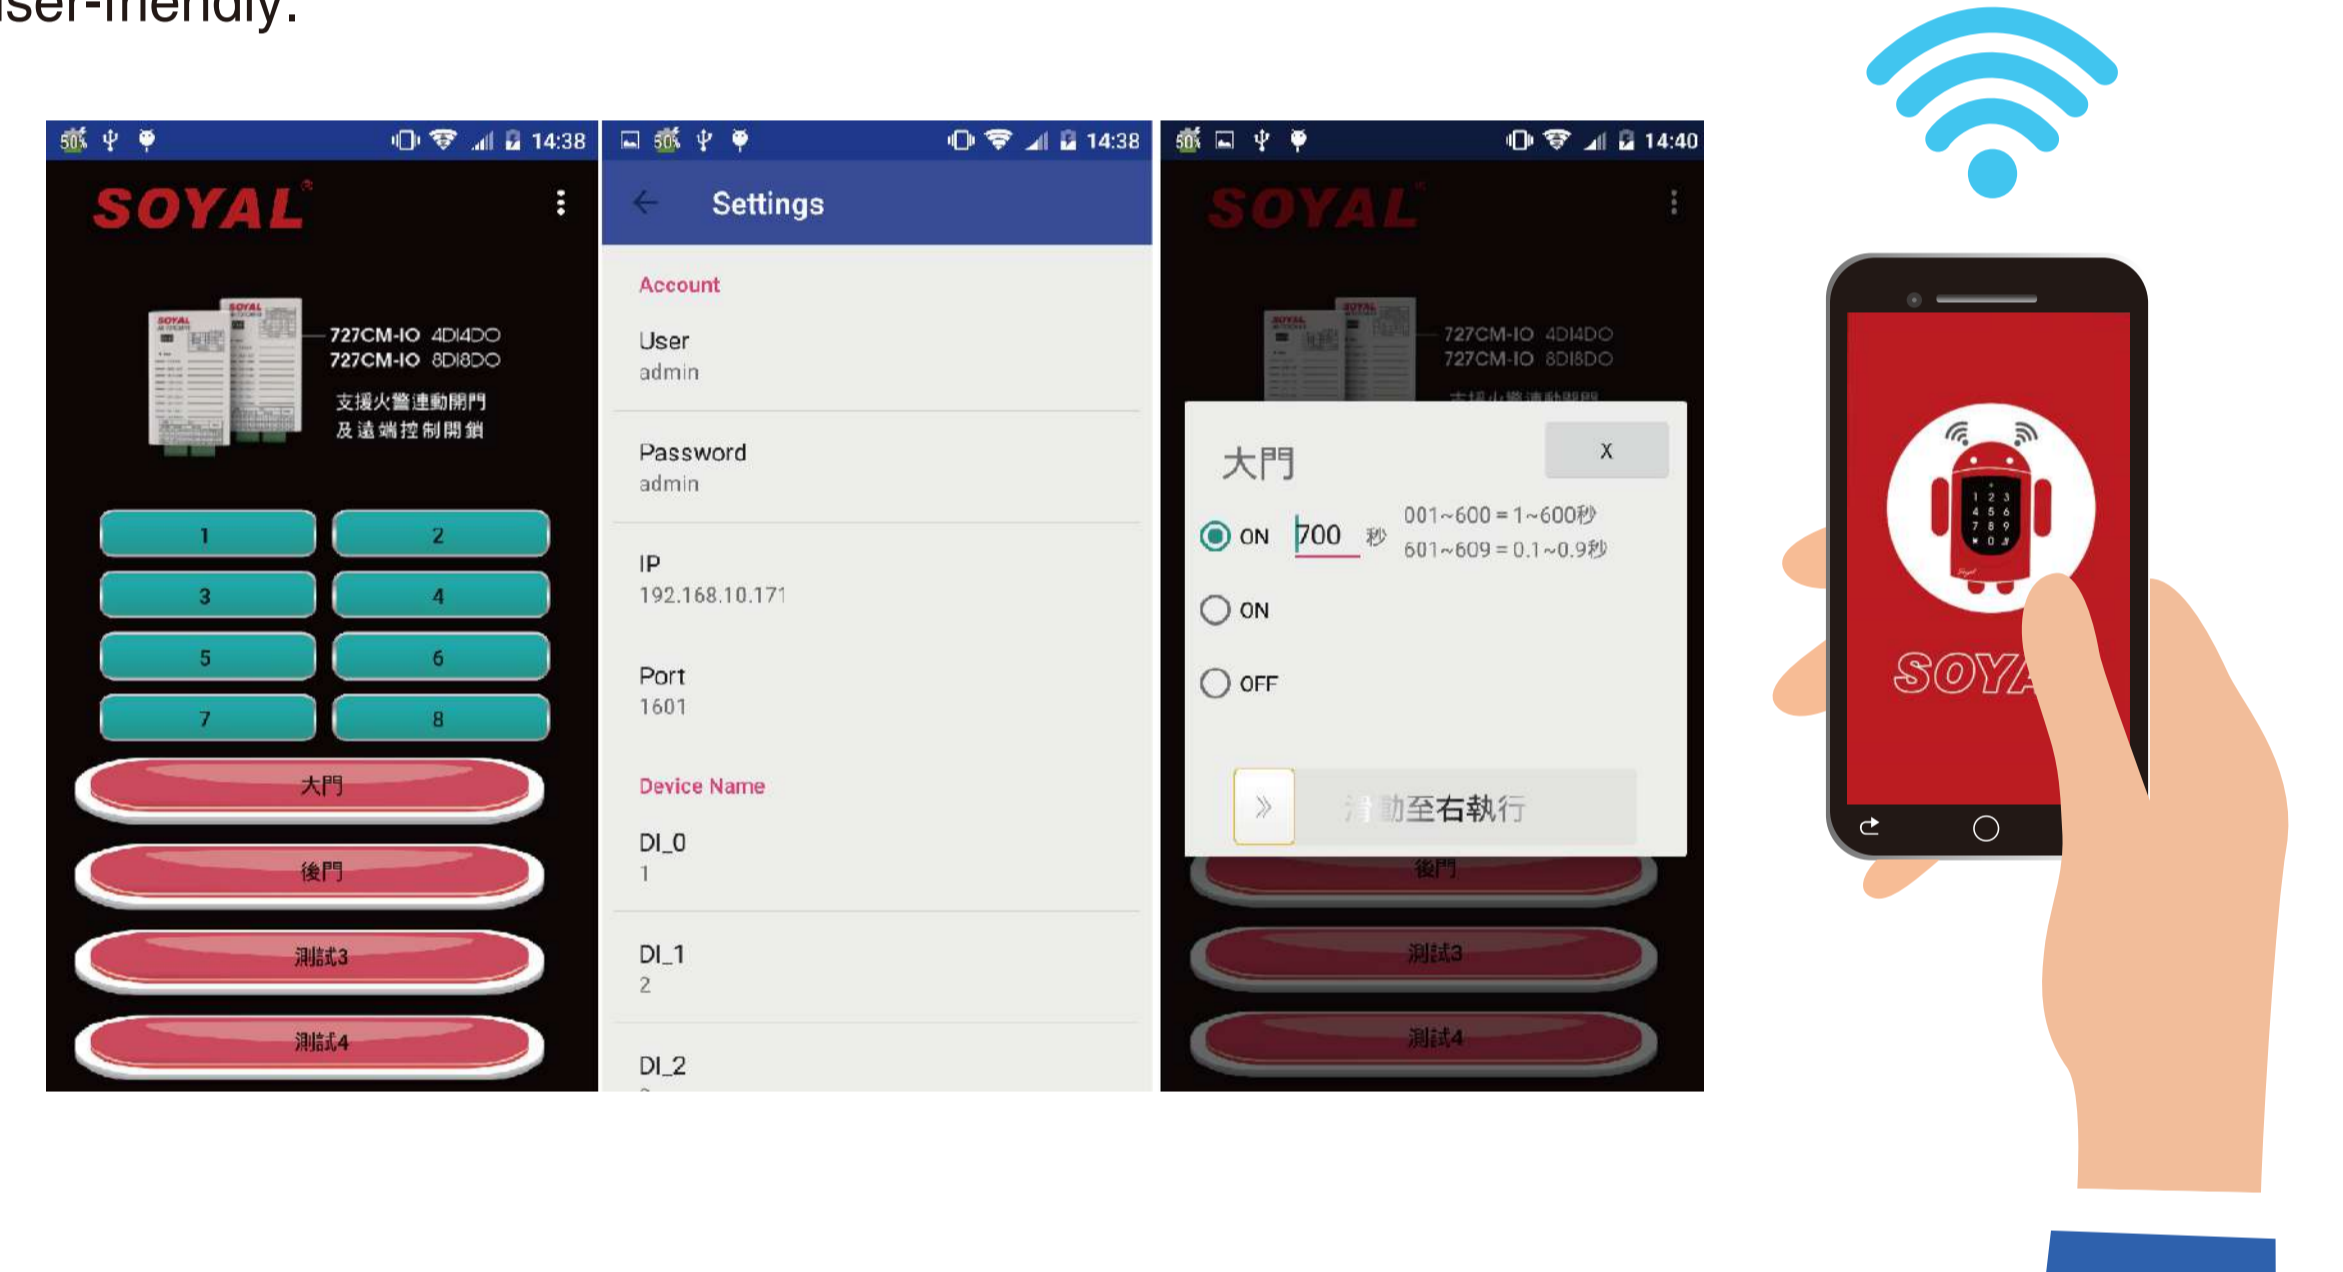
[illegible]ser-friendly.

14:38

SOYAL

727CM-IO 4DI4DO
727CM-IO 8DI8DO
支援火警連動開門
及遠端控制開鎖

1
2
3
4
5
6
7
8
大門
後門
測試3
測試4

14:38

Settings

Account
User
admin

Password
admin

IP
192.168.10.171

Port
1601

Device Name
DI_0
1

DI_1
2

DI_2

14:40

SOYAL

727CM-IO 4DI4DO
727CM-IO 8DI8DO

大門
X
ON 700 秒
001~600 = 1~600秒
601~609 = 0.1~0.9秒
ON
OFF
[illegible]動至右執行

後門
測試3
測試4

SOYA